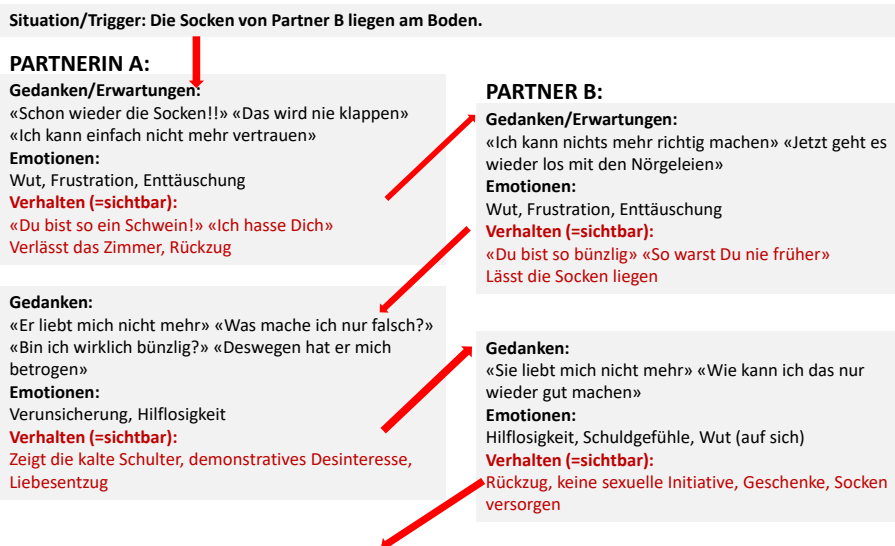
**Situation/Trigger: Die Socken von Partner B liegen am Boden.**

**PARTNERIN A:**

**Gedanken/Erwartungen:**
«Schon wieder die Socken!!» «Das wird nie klappen» «Ich kann einfach nicht mehr vertrauen»
**Emotionen:**
Wut, Frustration, Enttäuschung
**Verhalten (=sichtbar):**
«Du bist so ein Schwein!» «Ich hasse Dich»
Verlässt das Zimmer, Rückzug

**PARTNER B:**

**Gedanken/Erwartungen:**
«Ich kann nichts mehr richtig machen» «Jetzt geht es wieder los mit den Nörgeleien»
**Emotionen:**
Wut, Frustration, Enttäuschung
**Verhalten (=sichtbar):**
«Du bist so bünzlig» «So warst Du nie früher»
Lässt die Socken liegen

**Gedanken:**
«Er liebt mich nicht mehr» «Was mache ich nur falsch?» «Bin ich wirklich bünzlig?» «Deswegen hat er mich betrogen»
**Emotionen:**
Verunsicherung, Hilflosigkeit
**Verhalten (=sichtbar):**
Zeigt die kalte Schulter, demonstratives Desinteresse, Liebesentzug

**Gedanken:**
«Sie liebt mich nicht mehr» «Wie kann ich das nur wieder gut machen»
**Emotionen:**
Hilflosigkeit, Schuldgefühle, Wut (auf sich)
**Verhalten (=sichtbar):**
Rückzug, keine sexuelle Initiative, Geschenke, Socken versorgen